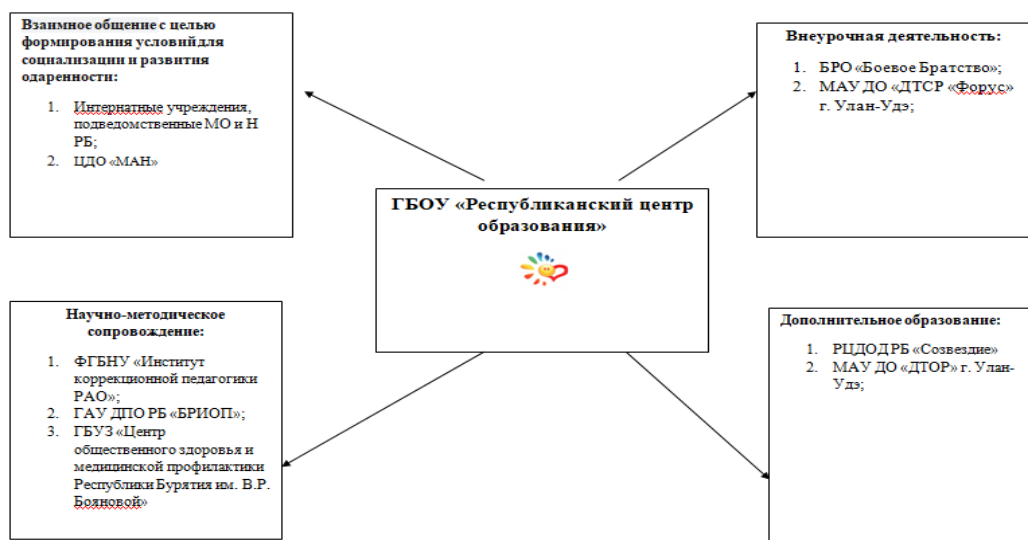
**Взаимное общение с целью формирования условий для социализации и развития одаренности:**

1. Интернатные учреждения, подведомственные МО и Н РБ;
2. ЦДО «МАН»

**Внеурочная деятельность:**

1. БРО «Боевое Братство»;
2. МАУ ДО «ДТСР «Форус» г. Улан-Удэ;

**ГБОУ «Республиканский центр образования»**

**Научно-методическое сопровождение:**

1. ФГБНУ «Институт коррекционной педагогики РАО»;
2. ГАУ ДПО РБ «БРИОП»;
3. ГБУЗ «Центр общественного здоровья и медицинской профилактики Республики Бурятия им. В.Р. Бояновой»

**Дополнительное образование:**

1. РЦДОД РБ «Созвездие»
2. МАУ ДО «ДТОР» г. Улан-Удэ;